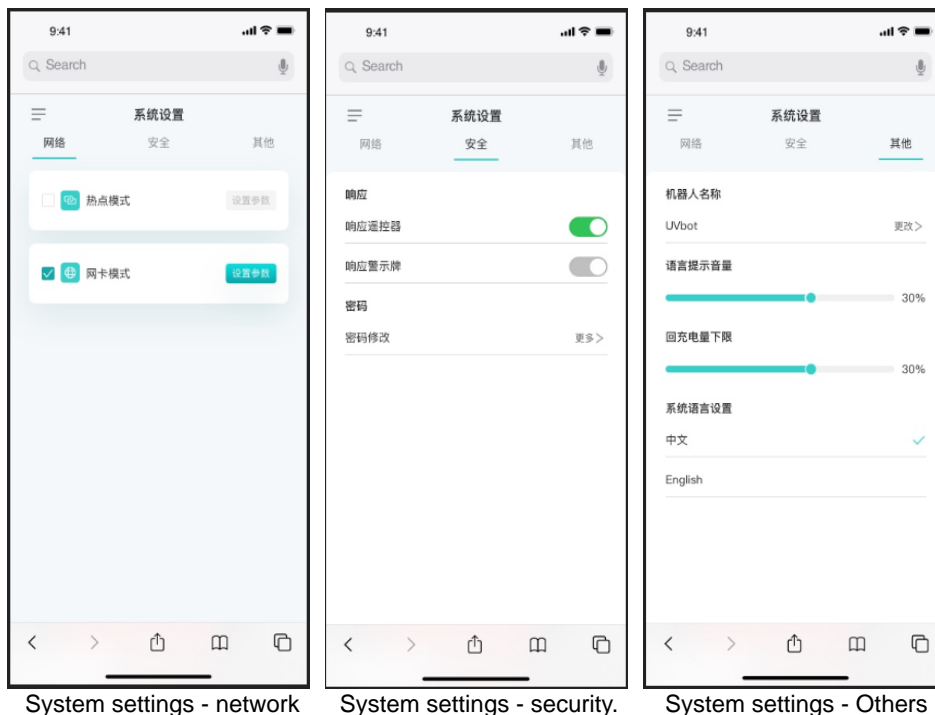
9:41

Search

系统设置

网络 安全 其他

热点模式 设置参数

网卡模式 设置参数

System settings - network

9:41

Search

系统设置

网络 安全 其他

响应

响应遥控器

响应警示牌

密码

密码修改 更多>

System settings - security.

9:41

Search

系统设置

网络 安全 其他

机器人名称

UVbot 更改>

语言提示音量

30%

回充电量下限

30%

系统语言设置

中文

English

System settings - Others